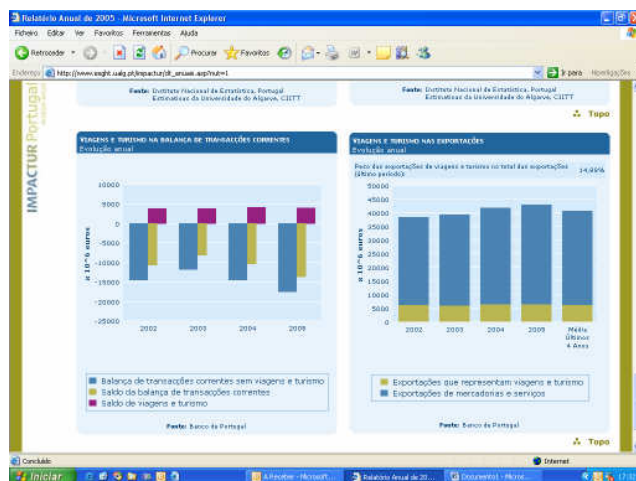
Relatório Anual de 2005 - Microsoft Internet Explorer

Ficheiro Editar Ver Favoritos Ferramentas Ajuda

Retroceder Procurar Favoritos

Endereço http://www.insight.ualg.pt/impactur/dt_anuais.asp?nut=1

Ir para Hiperligações

IMPACTUR Portugal

Fonte: Instituto Nacional de Estatística, Portugal Estimativas da Universidade do Algarve, CIITT

Fonte: Instituto Nacional de Estatística, Portugal Estimativas da Universidade do Algarve, CIITT

Topo

VIAGENS E TURISMO NA BALANÇA DE TRANSACÇÕES CORRENTES
Evolução anual

10000
5000
0
-5000
-10000
-15000
-20000
-25000

x 10^6 euros

2002 2003 2004 2005

Balança de transacções correntes sem viagens e turismo
Saldo da balança de transacções correntes
Saldo de viagens e turismo

Fonte: Banco de Portugal

VIAGENS E TURISMO NAS EXPORTAÇÕES
Evolução anual

Peso das exportações de viagens e turismo no total das exportações (último período) 14,89%

50000
45000
40000
35000
30000
25000
20000
15000
10000
5000
0

x 10^6 euros

2002 2003 2004 2005 Média Últimos 4 Anos

Exportações que representam viagens e turismo
Exportações de mercadorias e serviços

Fonte: Banco de Portugal

Topo

Concluído

Internet

Iniciar

A Receber - Microsoft...
Relatório Anual de 20...
Documento1 - Micro...